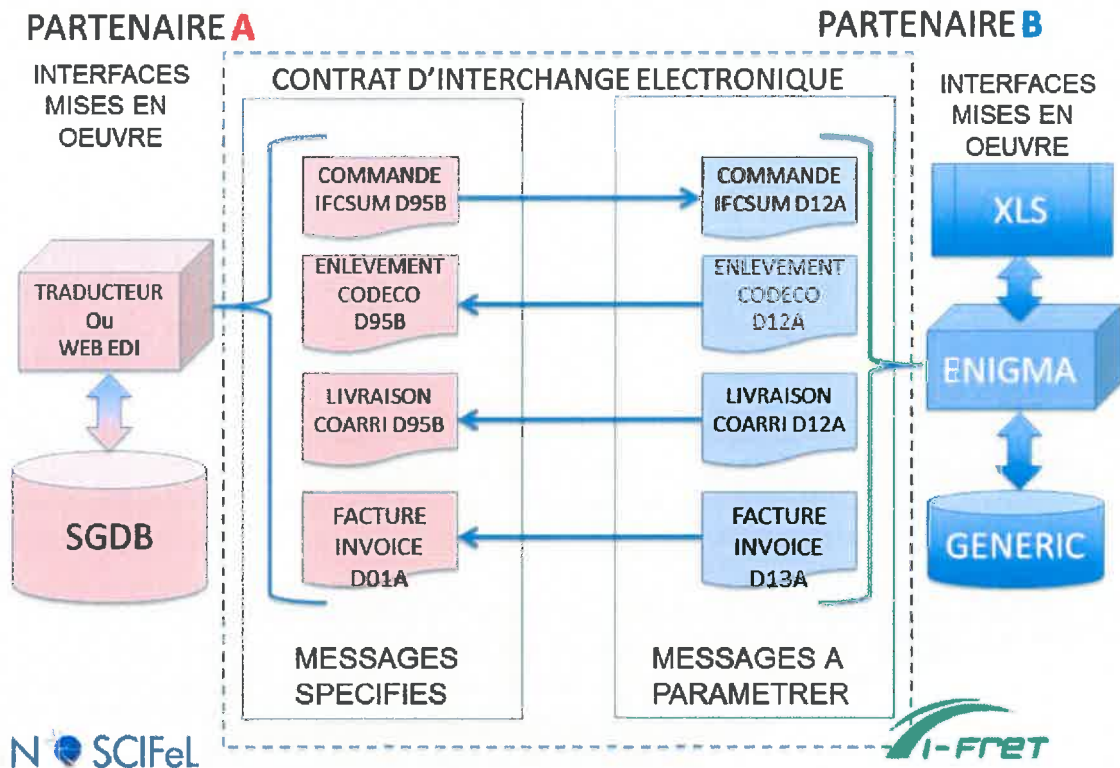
PARTENAIRE A

PARTENAIRE B

INTERFACES MISES EN OEUVRE

CONTRAT D'INTERCHANGE ELECTRONIQUE

INTERFACES MISES EN OEUVRE

TRADUCTEUR Ou WEB EDI

SGDB

COMMANDE IFCSUM D95B

ENLEVEMENT CODECO D95B

LIVRAISON COARRI D95B

FACTURE INVOICE D01A

COMMANDE IFCSUM D12A

ENLEVEMENT CODECO D12A

LIVRAISON COARRI D12A

FACTURE INVOICE D13A

XLS

ENIGMA

GENERIC

MESSAGES SPECIFIES

MESSAGES A PARAMETRER

N SCIFeL

I-FRET